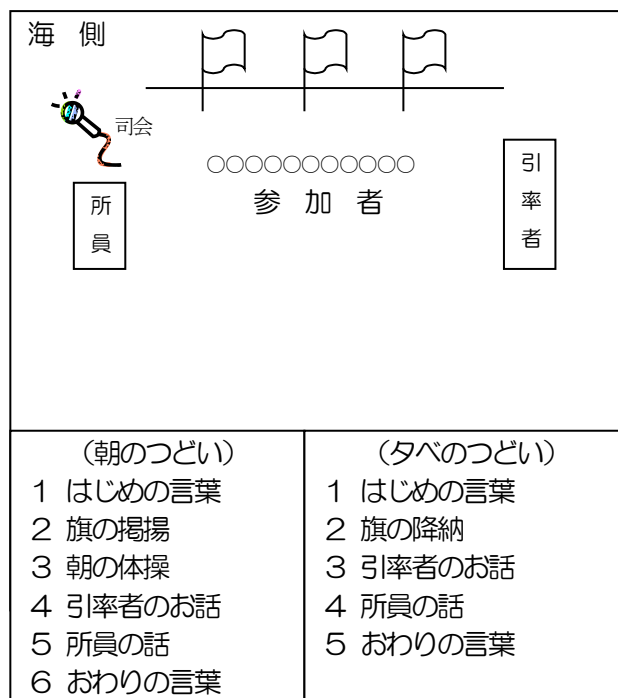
海　側

司会

○○○○○○○○○○○
参 加 者

所
員

引
率
者

| （朝のつどい） | （夕べのつどい） |
|---|---|
| 1 はじめの言葉 | 1 はじめの言葉 |
| 2 旗の掲揚 | 2 旗の降納 |
| 3 朝の体操 | 3 引率者のお話 |
| 4 引率者のお話 | 4 所員の話 |
| 5 所員の話 | 5 おわりの言葉 |
| 6 おわりの言葉 | |